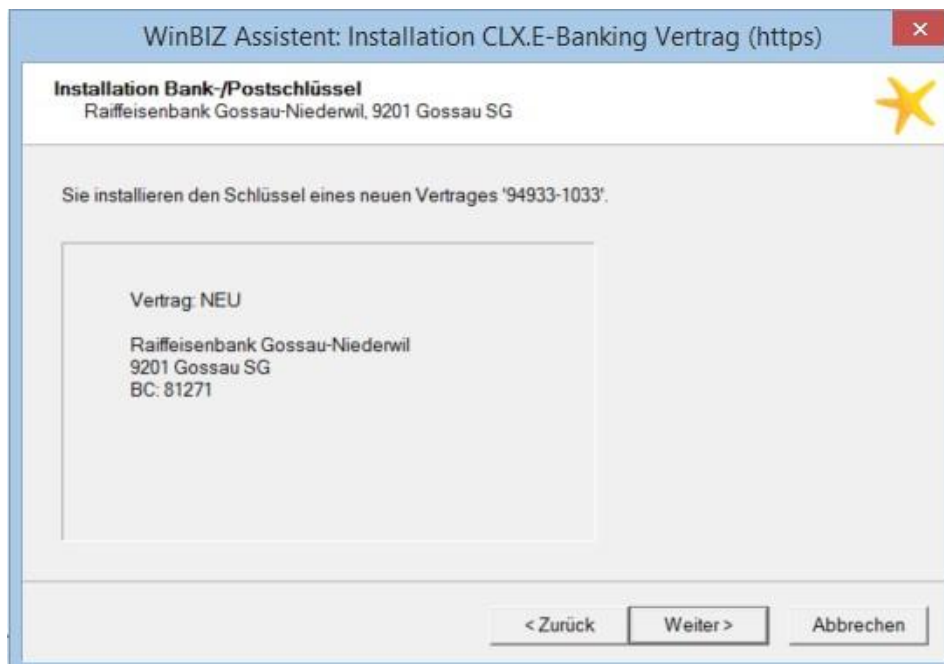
WinBIZ Assistent: Installation CLX.E-Banking Vertrag (https)

Installation Bank-/Postschlüssel
Raiffeisenbank Gossau-Niederwil, 9201 Gossau SG

Sie installieren den Schlüssel eines neuen Vertrages '94933-1033'.

Vertrag: NEU

Raiffeisenbank Gossau-Niederwil
9201 Gossau SG
BC: 81271

< Zurück
Weiter >
Abbrechen